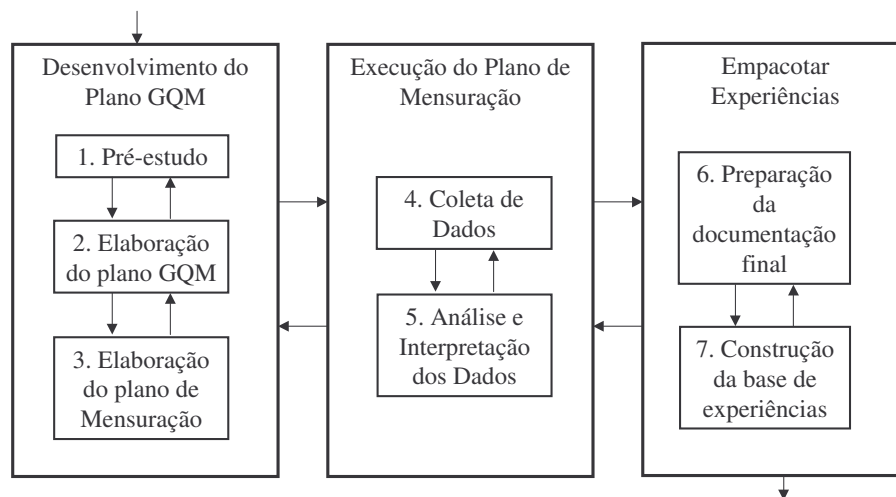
Desenvolvimento do Plano GQM

1. Pré-estudo

2. Elaboração do plano GQM

3. Elaboração do plano de Mensuração

Execução do Plano de Mensuração

4. Coleta de Dados

5. Análise e Interpretação dos Dados

Empacotar Experiências

6. Preparação da documentação final

7. Construção da base de experiências